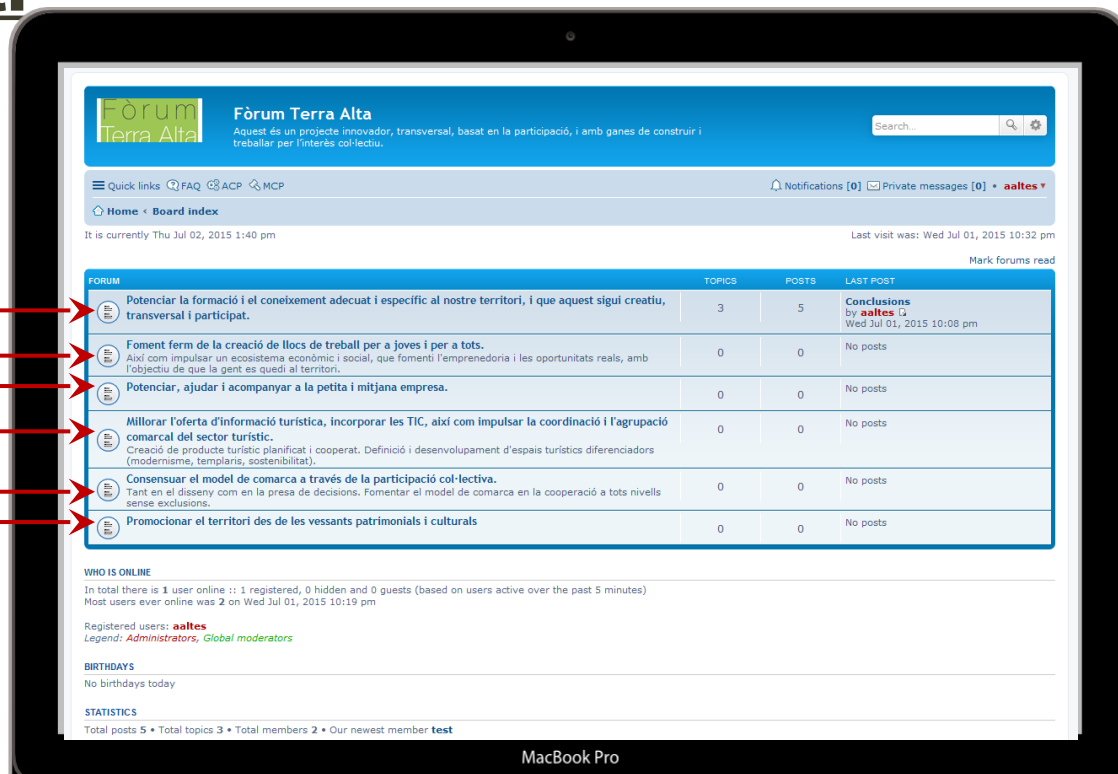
Fòrum Terra Alta

Fòrum Terra Alta
Aquest és un projecte innovador, transversal, basat en la participació, i amb ganes de construir i treballar per l'interès col·lectiu.

Search...

Quick links FAQ ACP MCP Notifications [0] Private messages [0] • aaltes

Home ‹ Board index

It is currently Thu Jul 02, 2015 1:40 pm

Last visit was: Wed Jul 01, 2015 10:32 pm

Mark forums read

| FORUM | TOPICS | POSTS | LAST POST |
|---|---|---|---|
| Potenciar la formació i el coneixement adecuat i específic al nostre territori, i que aquest sigui creatiu, transversal i participat. | 3 | 5 | Conclusions by aaltes Wed Jul 01, 2015 10:08 pm |
| Foment ferm de la creació de llocs de treball per a joves i per a tots. Així com impulsar un ecosistema econòmic i social, que fomenti l'emprenedoria i les oportunitats reals, amb l'objectiu de que la gent es quedi al territori. | 0 | 0 | No posts |
| Potenciar, ajudar i acompanyar a la petita i mitjana empresa. | 0 | 0 | No posts |
| Millorar l'oferta d'informació turística, incorporar les TIC, així com impulsar la coordinació i l'agrupació comarcal del sector turístic. Creació de producte turístic planificat i cooperat. Definició i desenvolupament d'espais turístics diferenciadors (modernisme, templaris, sostenibilitat). | 0 | 0 | No posts |
| Consensuar el model de comarca a través de la participació col·lectiva. Tant en el disseny com en la presa de decisions. Fomentar el model de comarca en la cooperació a tots nivells sense exclusions. | 0 | 0 | No posts |
| Promocionar el territori des de les vessants patrimonials i culturals | 0 | 0 | No posts |

WHO IS ONLINE
In total there is 1 user online :: 1 registered, 0 hidden and 0 guests (based on users active over the past 5 minutes)
Most users ever online was 2 on Wed Jul 01, 2015 10:19 pm

Registered users: aaltes
Legend: Administrators, Global moderators

BIRTHDAYS
No birthdays today

STATISTICS
Total posts 5 • Total topics 3 • Total members 2 • Our newest member test

MacBook Pro